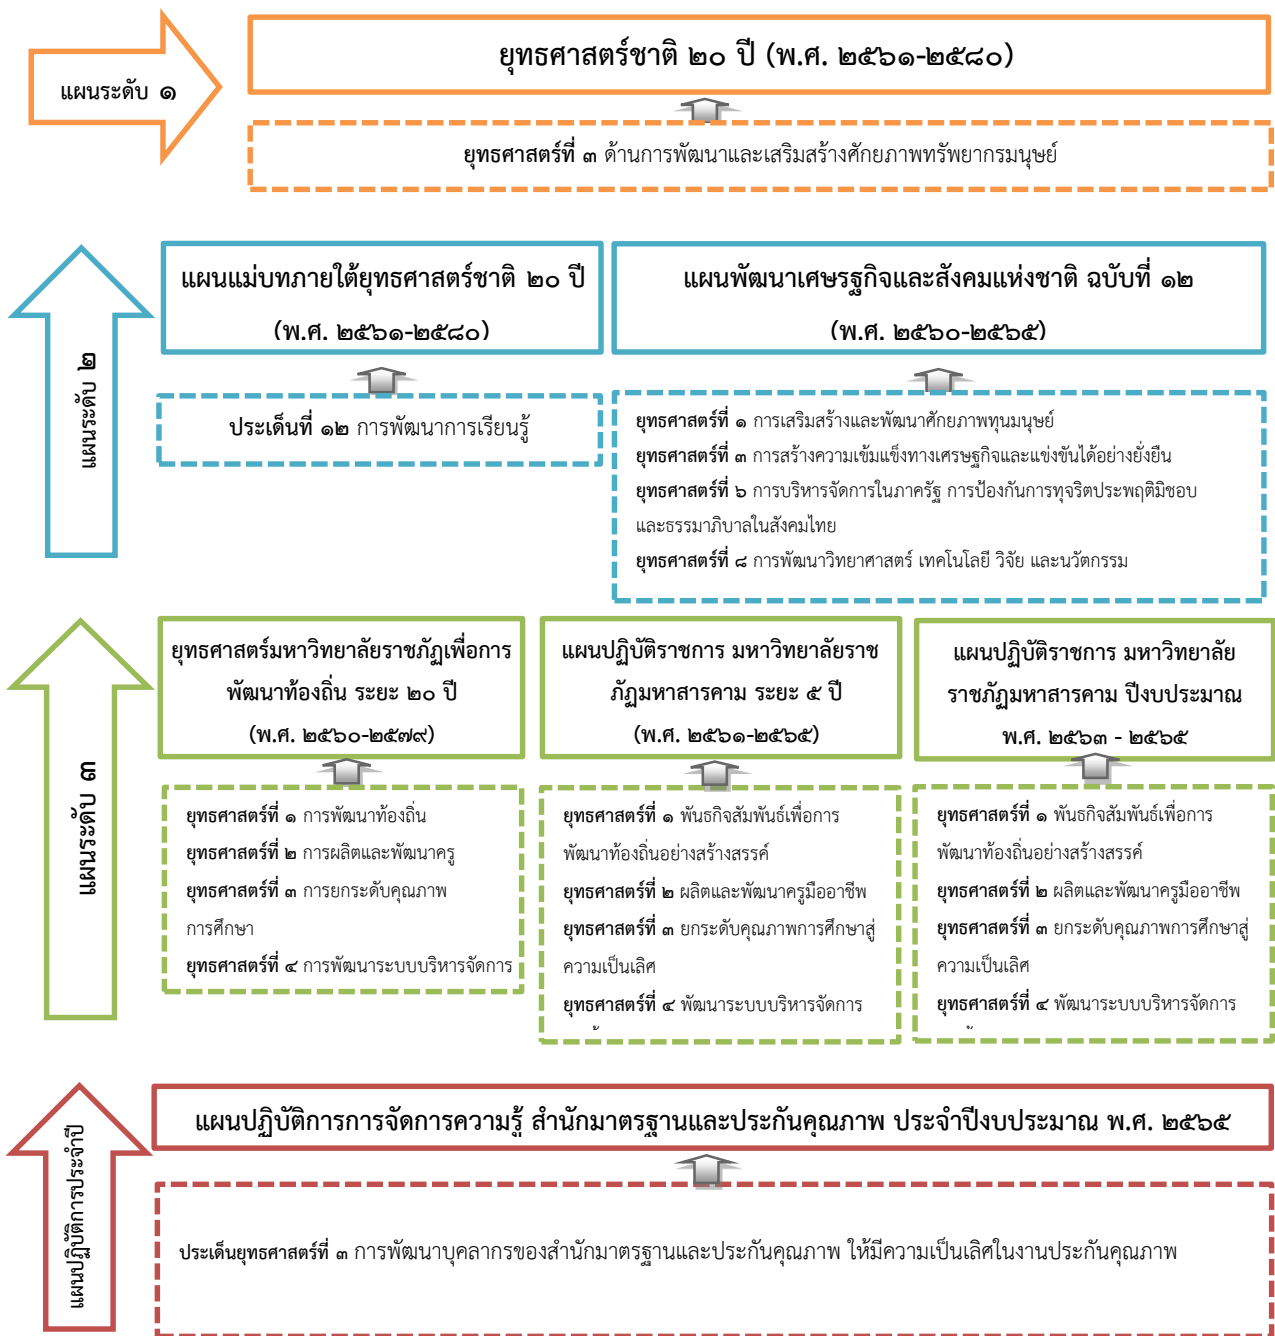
แผนระดับ ๑

ยุทธศาสตร์ชาติ ๒๐ ปี (พ.ศ. ๒๕๖๑-๒๕๘๐)

ยุทธศาสตร์ที่ ๓ ด้านการพัฒนาและเสริมสร้างศักยภาพทรัพยากรมนุษย์

แผนระดับ ๒

แผนแม่บทภายใต้ยุทธศาสตร์ชาติ ๒๐ ปี (พ.ศ. ๒๕๖๑-๒๕๘๐)

ประเด็นที่ ๑๒ การพัฒนาการเรียนรู้

แผนพัฒนาเศษรฐกิจและสังคมแห่งชาติ ฉบับที่ ๑๒ (พ.ศ. ๒๕๖๐-๒๕๖๔)

ยุทธศาสตร์ที่ ๑ การเสริมสร้างและพัฒนาศักยภาพทุนมนุษย์
ยุทธศาสตร์ที่ ๓ การสร้างความเข้มแข็งทางเศรษฐกิจและแข่งขันได้อย่างยั่งยืน
ยุทธศาสตร์ที่ ๖ การบริหารจัดการในภาครัฐ การป้องกันการทุจริตประพฤติมิชอบและธรรมาภิบาลในสังคมไทย
ยุทธศาสตร์ที่ ๘ การพัฒนาวิทยาศาสตร์ เทคโนโลยี วิจัย และนวัตกรรม

แผนระดับ ๓

ยุทธศาสตร์มหาวิทยาลัยราชภัฏเพื่อการพัฒนาท้องถิ่น ระยะ ๒๐ ปี (พ.ศ. ๒๕๖๐-๒๕๗๙)

ยุทธศาสตร์ที่ ๑ การพัฒนาท้องถิ่น
ยุทธศาสตร์ที่ ๒ การผลิตและพัฒนาครู
ยุทธศาสตร์ที่ ๓ การยกระดับคุณภาพการศึกษา
ยุทธศาสตร์ที่ ๔ การพัฒนาระบบบริหารจัดการ

แผนปฏิบัติราชการ มหาวิทยาลัยราชภัฏมหาสารคาม ระยะ ๕ ปี (พ.ศ. ๒๕๖๑-๒๕๖๕)

ยุทธศาสตร์ที่ ๑ พันธกิจสัมพันธ์เพื่อการพัฒนาท้องถิ่นอย่างสร้างสรรค์
ยุทธศาสตร์ที่ ๒ ผลิตและพัฒนาครูมืออาชีพ
ยุทธศาสตร์ที่ ๓ ยกระดับคุณภาพการศึกษาสู่ความเป็นเลิศ
ยุทธศาสตร์ที่ ๔ พัฒนาระบบบริหารจัดการ

แผนปฏิบัติราชการ มหาวิทยาลัยราชภัฏมหาสารคาม ปีงบประมาณ พ.ศ. ๒๕๖๓ - ๒๕๖๕

ยุทธศาสตร์ที่ ๑ พันธกิจสัมพันธ์เพื่อการพัฒนาท้องถิ่นอย่างสร้างสรรค์
ยุทธศาสตร์ที่ ๒ ผลิตและพัฒนาครูมืออาชีพ
ยุทธศาสตร์ที่ ๓ ยกระดับคุณภาพการศึกษาสู่ความเป็นเลิศ
ยุทธศาสตร์ที่ ๔ พัฒนาระบบบริหารจัดการ

แผนปฏิบัติการประจำปี

แผนปฏิบัติการการจัดการความรู้ สำนักมาตรฐานและประกันคุณภาพ ประจำปีงบประมาณ พ.ศ. ๒๕๖๕

ประเด็นยุทธศาสตร์ที่ ๓ การพัฒนาบุคลากรของสำนักมาตรฐานและประกันคุณภาพ ให้มีความเป็นเลิศในงานประกันคุณภาพ